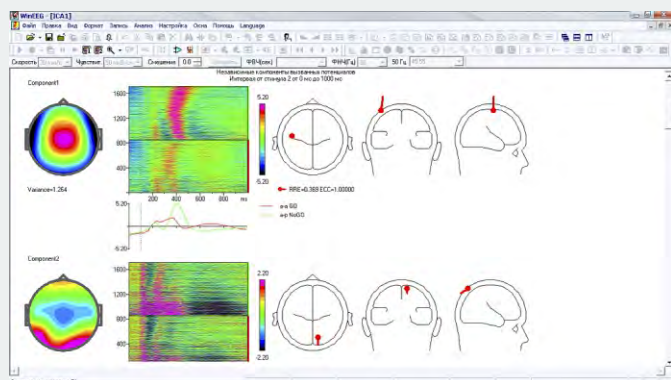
WinEEG - [ICA1]
Файл Правка Вид Формат Запись Анализ Настройка Окна Помощь Language
Скорость Чувствит Смещение 0.0 ФВЧ[сек] ФНЧ[Гц] 50 Гц
Независимые компоненты вызванных потенциалов
Интервал от стимула 2 от 0 мс до 1000 мс
Component1
1600
1200
800
400
5.20
-5.20
Variance=1.264
5.20
200 400 600 800 мс
-5.20
RRE=0.369 ECC=1.00000
e-e 60
e-p No 0
Component2
1600
1200
800
400
2.20
-2.20